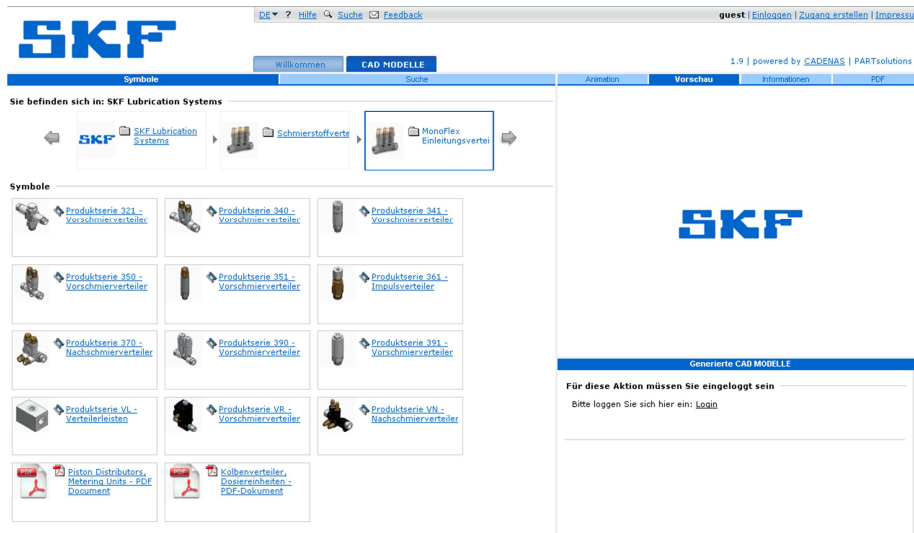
SKF

DE ? Hilfe Suche Feedback

guest | Einloggen | Zugang erstellen | Impressu

Willkommen CAD MODELLE

1.9 | powered by CADENAS | PARTsolutions

Symbole Suche

Animation Vorschau Informationen PDF

Sie befinden sich in: SKF Lubrication Systems

SKF Lubrication Systems

Schmierstoffverte

MonoFlex Einleitungsvertei

Symbole

Produktserie 321 - Vorschmierverteiler

Produktserie 340 - Vorschmierverteiler

Produktserie 341 - Vorschmierverteiler

Produktserie 350 - Vorschmierverteiler

Produktserie 351 - Vorschmierverteiler

Produktserie 361 - Impulsverteiler

Produktserie 370 - Nachschmierverteiler

Produktserie 390 - Vorschmierverteiler

Produktserie 391 - Vorschmierverteiler

Produktserie VL - Verteilerleisten

Produktserie VR - Vorschmierverteiler

Produktserie VN - Nachschmierverteiler

Piston Distributors, Metering Units - PDF Document

Kolbenverteiler, Dosiereinheiten - PDF-Dokument

SKF

Generierte CAD MODELLE

Für diese Aktion müssen Sie eingeloggt sein

Bitte loggen Sie sich hier ein: Login